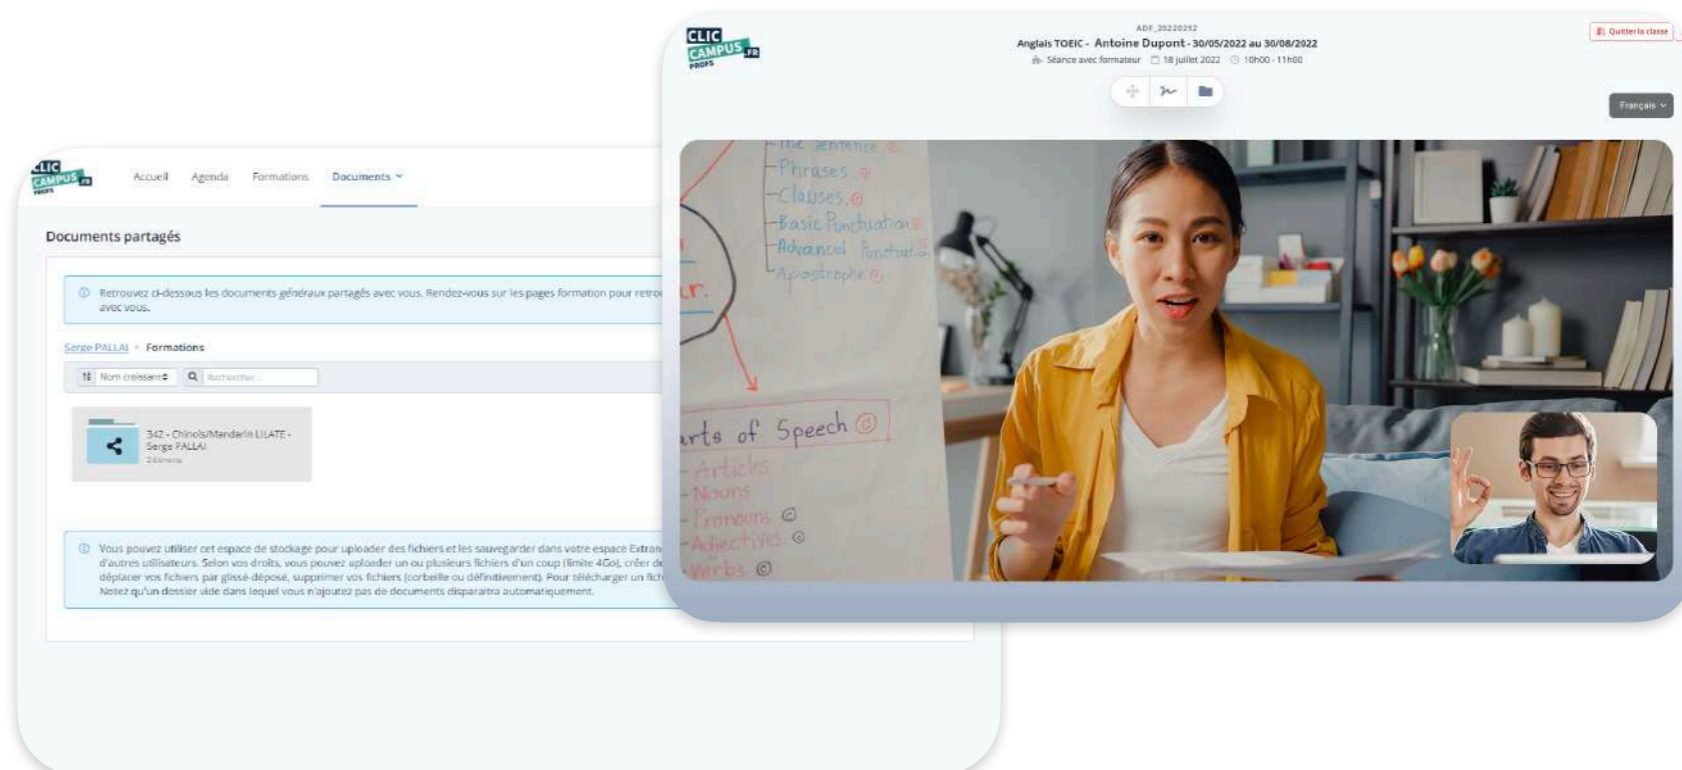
CLIC CAMPUS.FR PROFS

Accueil Agenda Formations Documents

Documents partagés

Retrouvez ci-dessous les documents *généraux* partagés avec vous. Rendez-vous sur les pages formation pour retro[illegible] avec vous.

Serge PALLAI > Formations

Nom croissant Rechercher...

342 - Chinois/Mandarin LILATE - Serge PALLAI
2 éléments

Vous pouvez utiliser cet espace de stockage pour uploader des fichiers et les sauvegarder dans votre espace Extran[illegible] d'autres utilisateurs. Selon vos droits, vous pouvez uploader un ou plusieurs fichiers d'un coup (limite 4Go), créer de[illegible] déplacer vos fichiers par glissé-déposé, supprimer vos fichiers (corbeille ou définitivement). Pour télécharger un fich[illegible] Notez qu'un dossier vide dans lequel vous n'ajoutez pas de documents disparaitra automatiquement.

CLIC CAMPUS.FR PROFS

ADF_20220252
Anglais TOEIC - Antoine Dupont - 30/05/2022 au 30/08/2022
Séance avec formateur 18 juillet 2022 10h00 - 11h00

Quitter la classe

Français

The Sentence
Phrases
Clauses
Basic Punctuation
Advanced Punctuation
Apostrophe
Parts of Speech
Articles
Nouns
Pronouns
Adjectives
Verbs